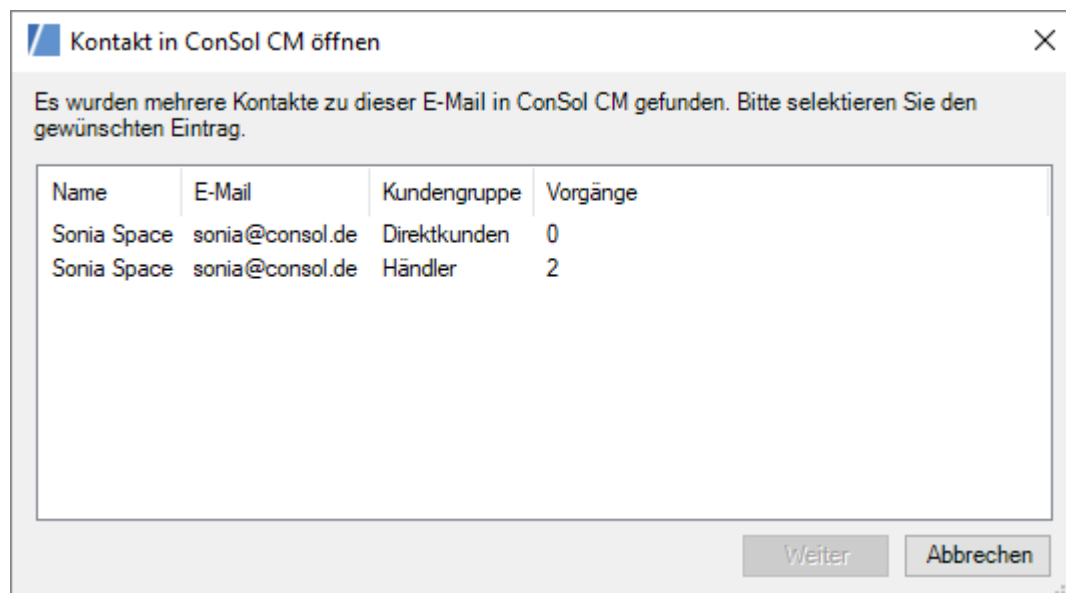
Kontakt in ConSol CM öffnen

Es wurden mehrere Kontakte zu dieser E-Mail in ConSol CM gefunden. Bitte selektieren Sie den gewünschten Eintrag.

| Name | E-Mail | Kundengruppe | Vorgänge |
|---|---|---|---|
| Sonia Space | sonia@consol.de | Direktkunden | 0 |
| Sonia Space | sonia@consol.de | Händler | 2 |

Weiter
Abbrechen